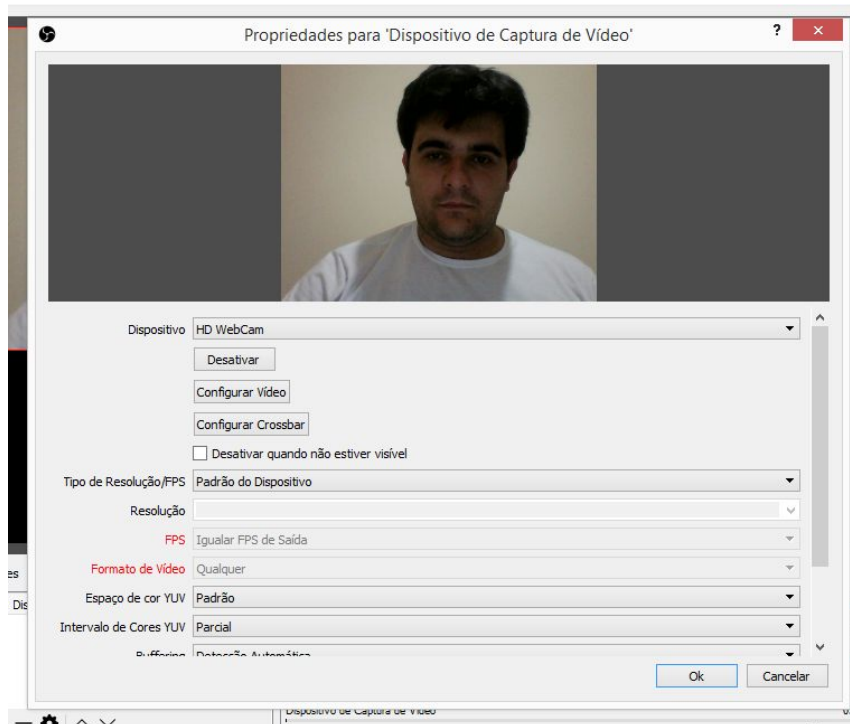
Propriedades para 'Dispositivo de Captura de Vídeo'

?

Dispositivo HD WebCam

Desativar

Configurar Vídeo

Configurar Crossbar

Desativar quando não estiver visível

Tipo de Resolução/FPS Padrão do Dispositivo

Resolução

FPS Igualar FPS de Saída

Formato de Vídeo Qualquer

Espaço de cor YUV Padrão

Intervalo de Cores YUV Parcial

Buffering Detecção Automática

Ok Cancelar

es

Dis

Dispositivo de Captura de Vídeo